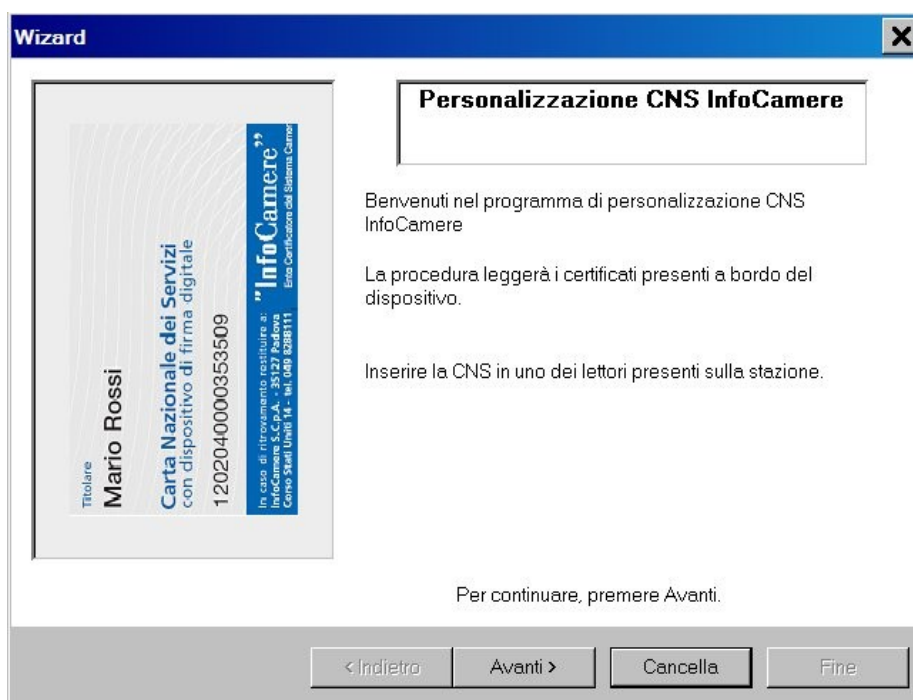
Wizard

Titolare
Mario Rossi

Carta Nazionale dei Servizi
con dispositivo di firma digitale

1202040000353509

In caso di ritrovamento restituire a:
InfoCamere S.C.p.A. - 35127 Padova
Corso Stati Uniti 14 - tel. 049 8288111

"InfoCamere"
Ente Certificatore del Sistema Camer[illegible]

Personalizzazione CNS InfoCamere

Benvenuti nel programma di personalizzazione CNS InfoCamere

La procedura leggerà i certificati presenti a bordo del dispositivo.

Inserire la CNS in uno dei lettori presenti sulla stazione.

Per continuare, premere Avanti.

< Indietro | Avanti > | Cancella | Fine